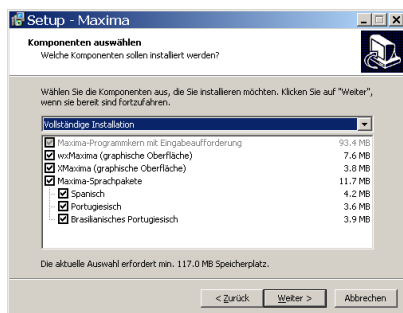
Setup - Maxima

Komponenten auswählen
Welche Komponenten sollen installiert werden?

Wählen Sie die Komponenten aus, die Sie installieren möchten. Klicken Sie auf "Weiter", wenn sie bereit sind fortzufahren.

Vollständige Installation

| | |
|---|---|
| Maxima-Programmkern mit Eingabeaufforderung | 93.4 MB |
| wxMaxima (graphische Oberfläche) | 7.6 MB |
| XMaxima (graphische Oberfläche) | 3.8 MB |
| Maxima-Sprachpakete | 11.7 MB |
| Spanisch | 4.2 MB |
| Portugiesisch | 3.6 MB |
| Brasilianisches Portugiesisch | 3.9 MB |

Die aktuelle Auswahl erfordert min. 117.0 MB Speicherplatz.

< Zurück | Weiter > | Abbrechen